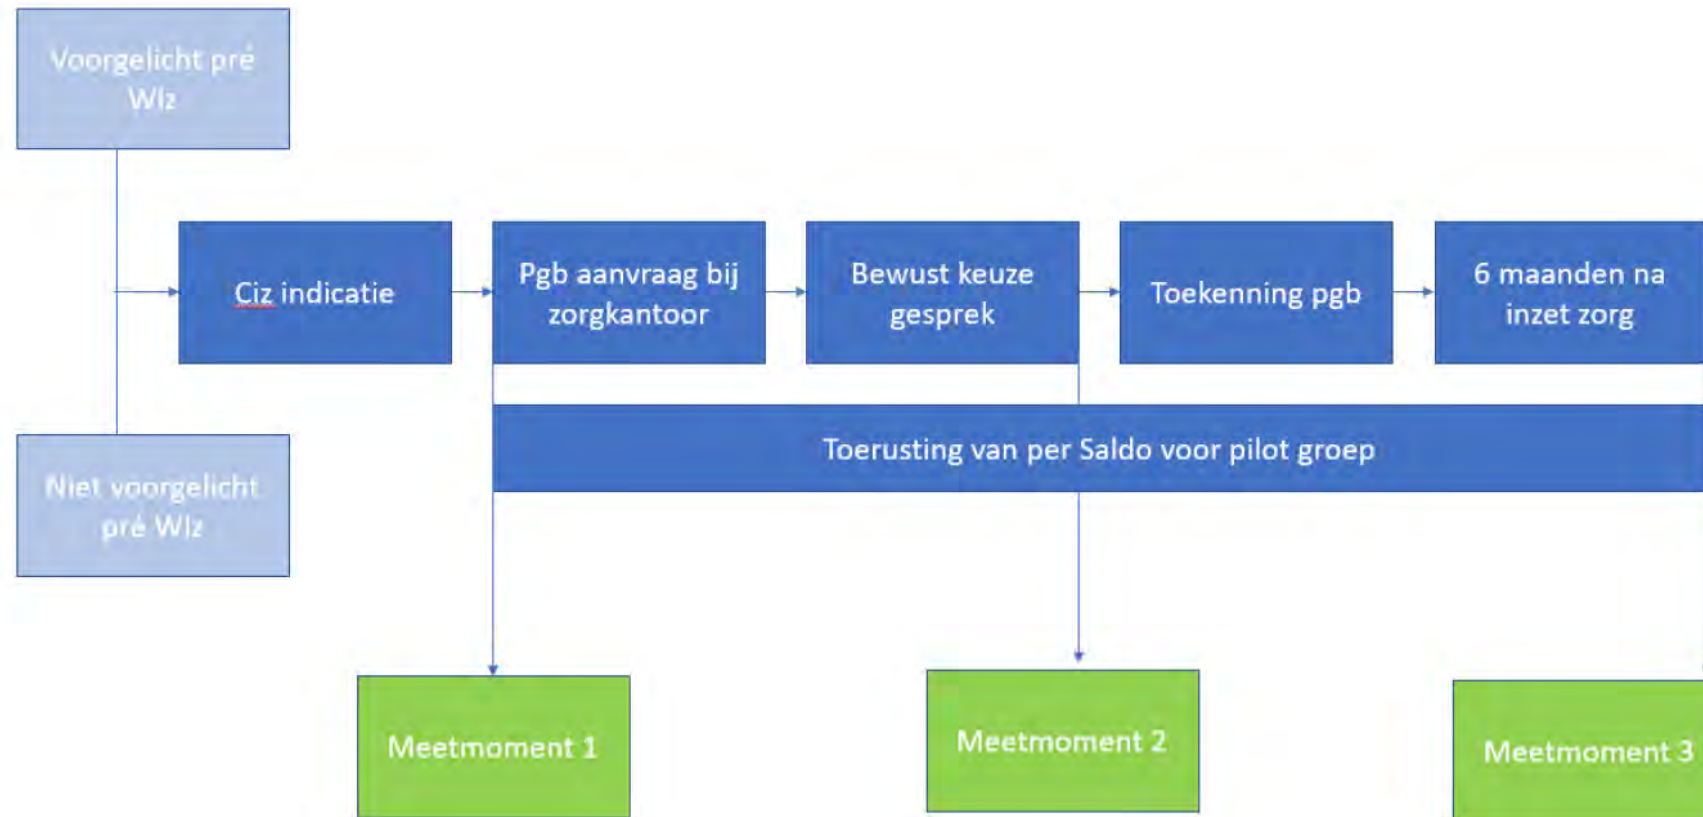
Voorgelicht pré Wlz

Niet voorgelicht pré Wlz

Ciz indicatie

Pgb aanvraag bij zorgkantoor

Bewust keuze gesprek

Toekenning pgb

6 maanden na inzet zorg

Toerusting van per Saldo voor pilot groep

Meetmoment 1

Meetmoment 2

Meetmoment 3